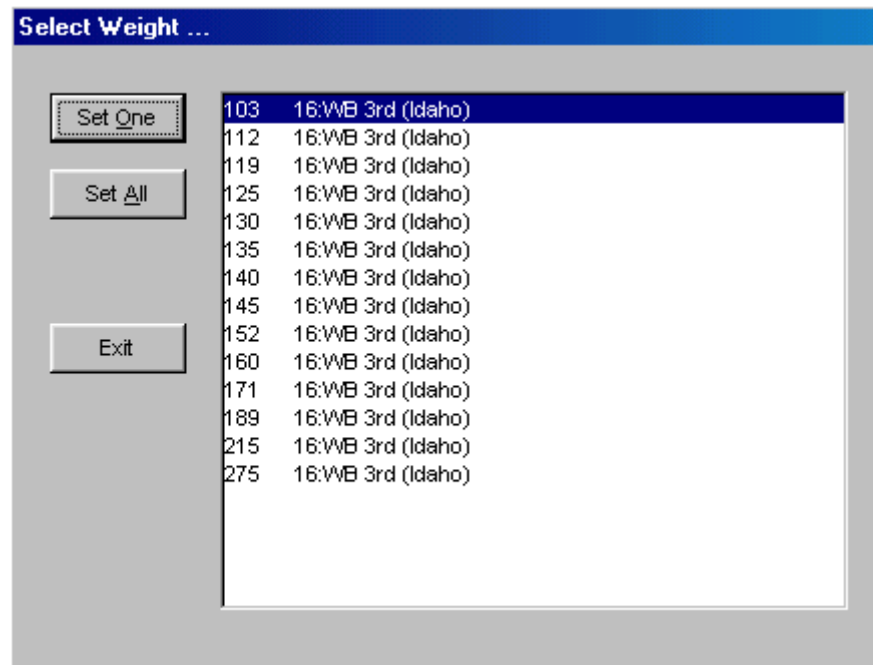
Select Weight ...

Set One

Set All

Exit

103 16:WB 3rd (Idaho)
112 16:WB 3rd (Idaho)
119 16:WB 3rd (Idaho)
125 16:WB 3rd (Idaho)
130 16:WB 3rd (Idaho)
135 16:WB 3rd (Idaho)
140 16:WB 3rd (Idaho)
145 16:WB 3rd (Idaho)
152 16:WB 3rd (Idaho)
160 16:WB 3rd (Idaho)
171 16:WB 3rd (Idaho)
189 16:WB 3rd (Idaho)
215 16:WB 3rd (Idaho)
275 16:WB 3rd (Idaho)